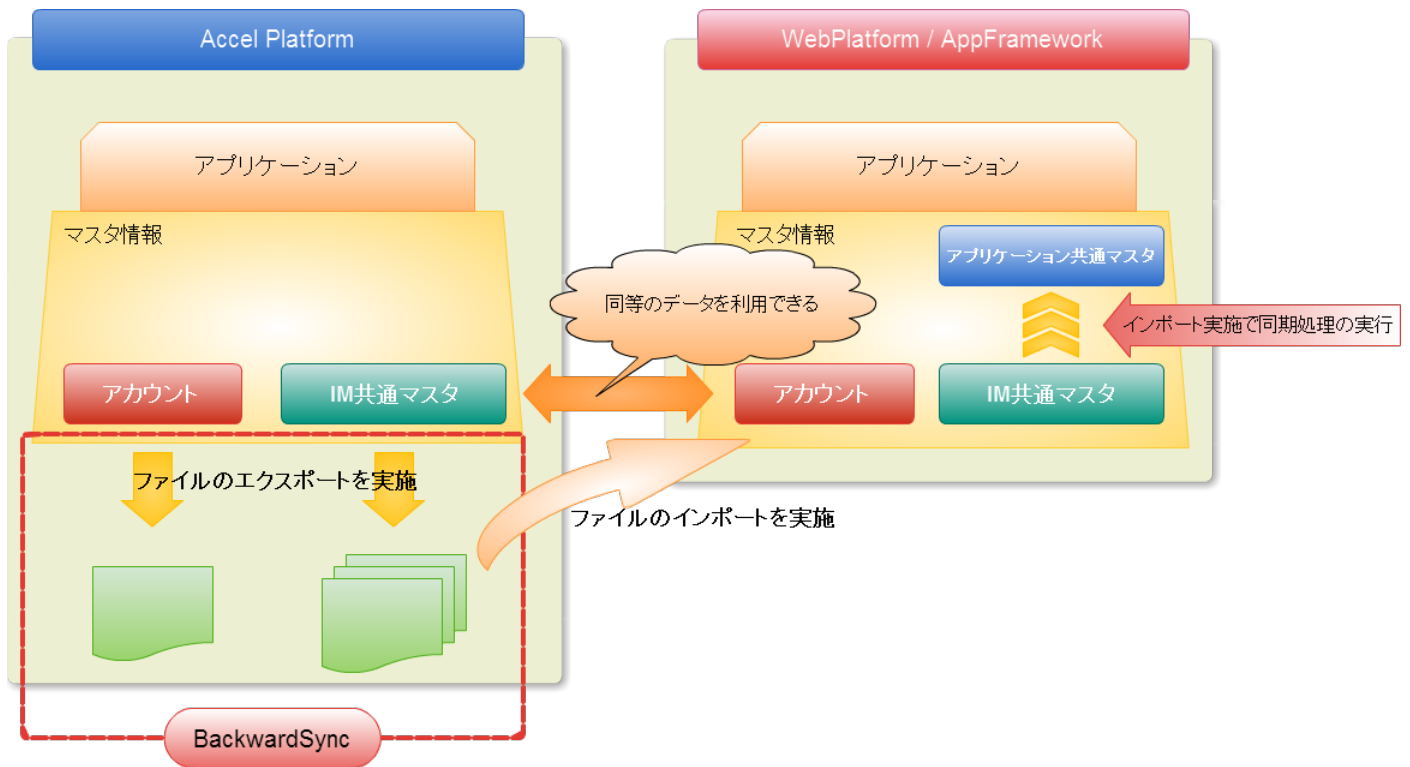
Accel Platform

アプリケーション

マスタ情報

アカウント

IM共通マスタ

ファイルのエクスポートを実施

BackwardSync

同等のデータを利用できる

ファイルのインポートを実施

WebPlatform / AppFramework

アプリケーション

マスタ情報

アプリケーション共通マスタ

インポート実施で同期処理の実行

アカウント

IM共通マスタ